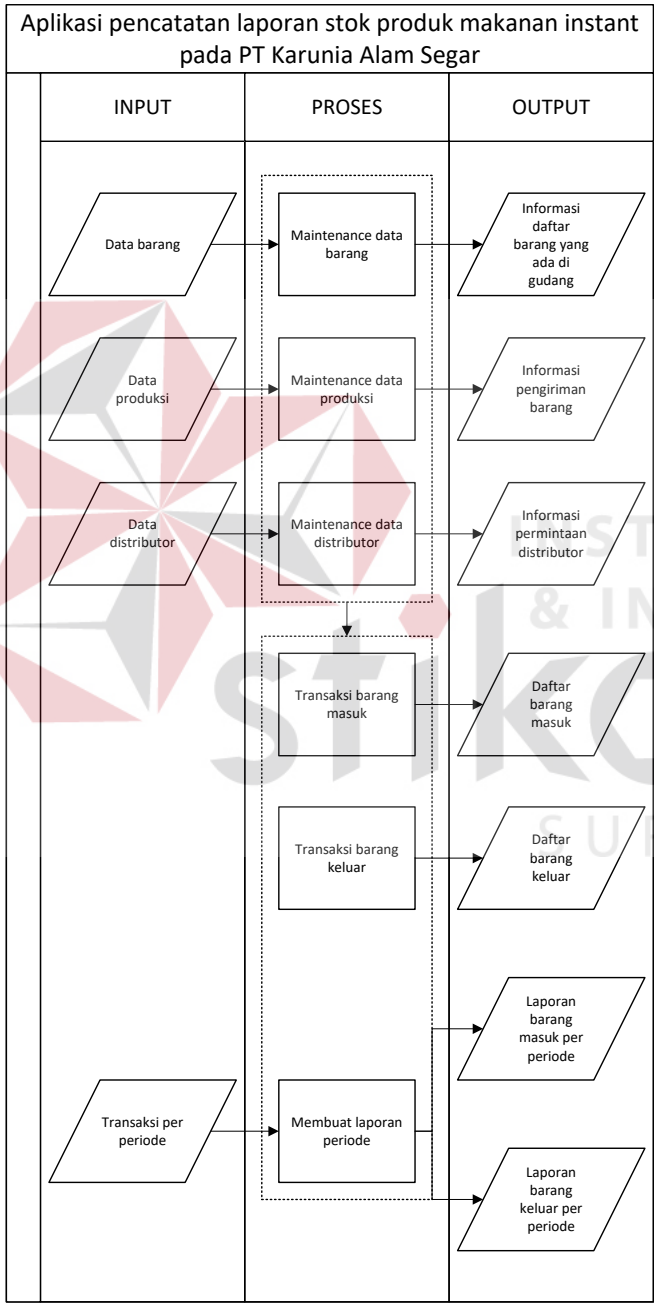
Aplikasi pencatatan laporan stok produk makanan instant pada PT Karunia Alam Segar

| INPUT | PROSES | OUTPUT |
|---|---|---|
| Data barang | Maintenance data barang | Informasi daftar barang yang ada di gudang |
| Data produksi | Maintenance data produksi | Informasi pengiriman barang |
| Data distributor | Maintenance data distributor | Informasi permintaan distributor |
| | Transaksi barang masuk | Daftar barang masuk |
| | Transaksi barang keluar | Daftar barang keluar |
| | | Laporan barang masuk per periode |
| Transaksi per periode | Membuat laporan periode | |
| | | Laporan barang keluar per periode |

STIKOM SURABAYA
INSTITUT BISNIS & INFORMATIKA